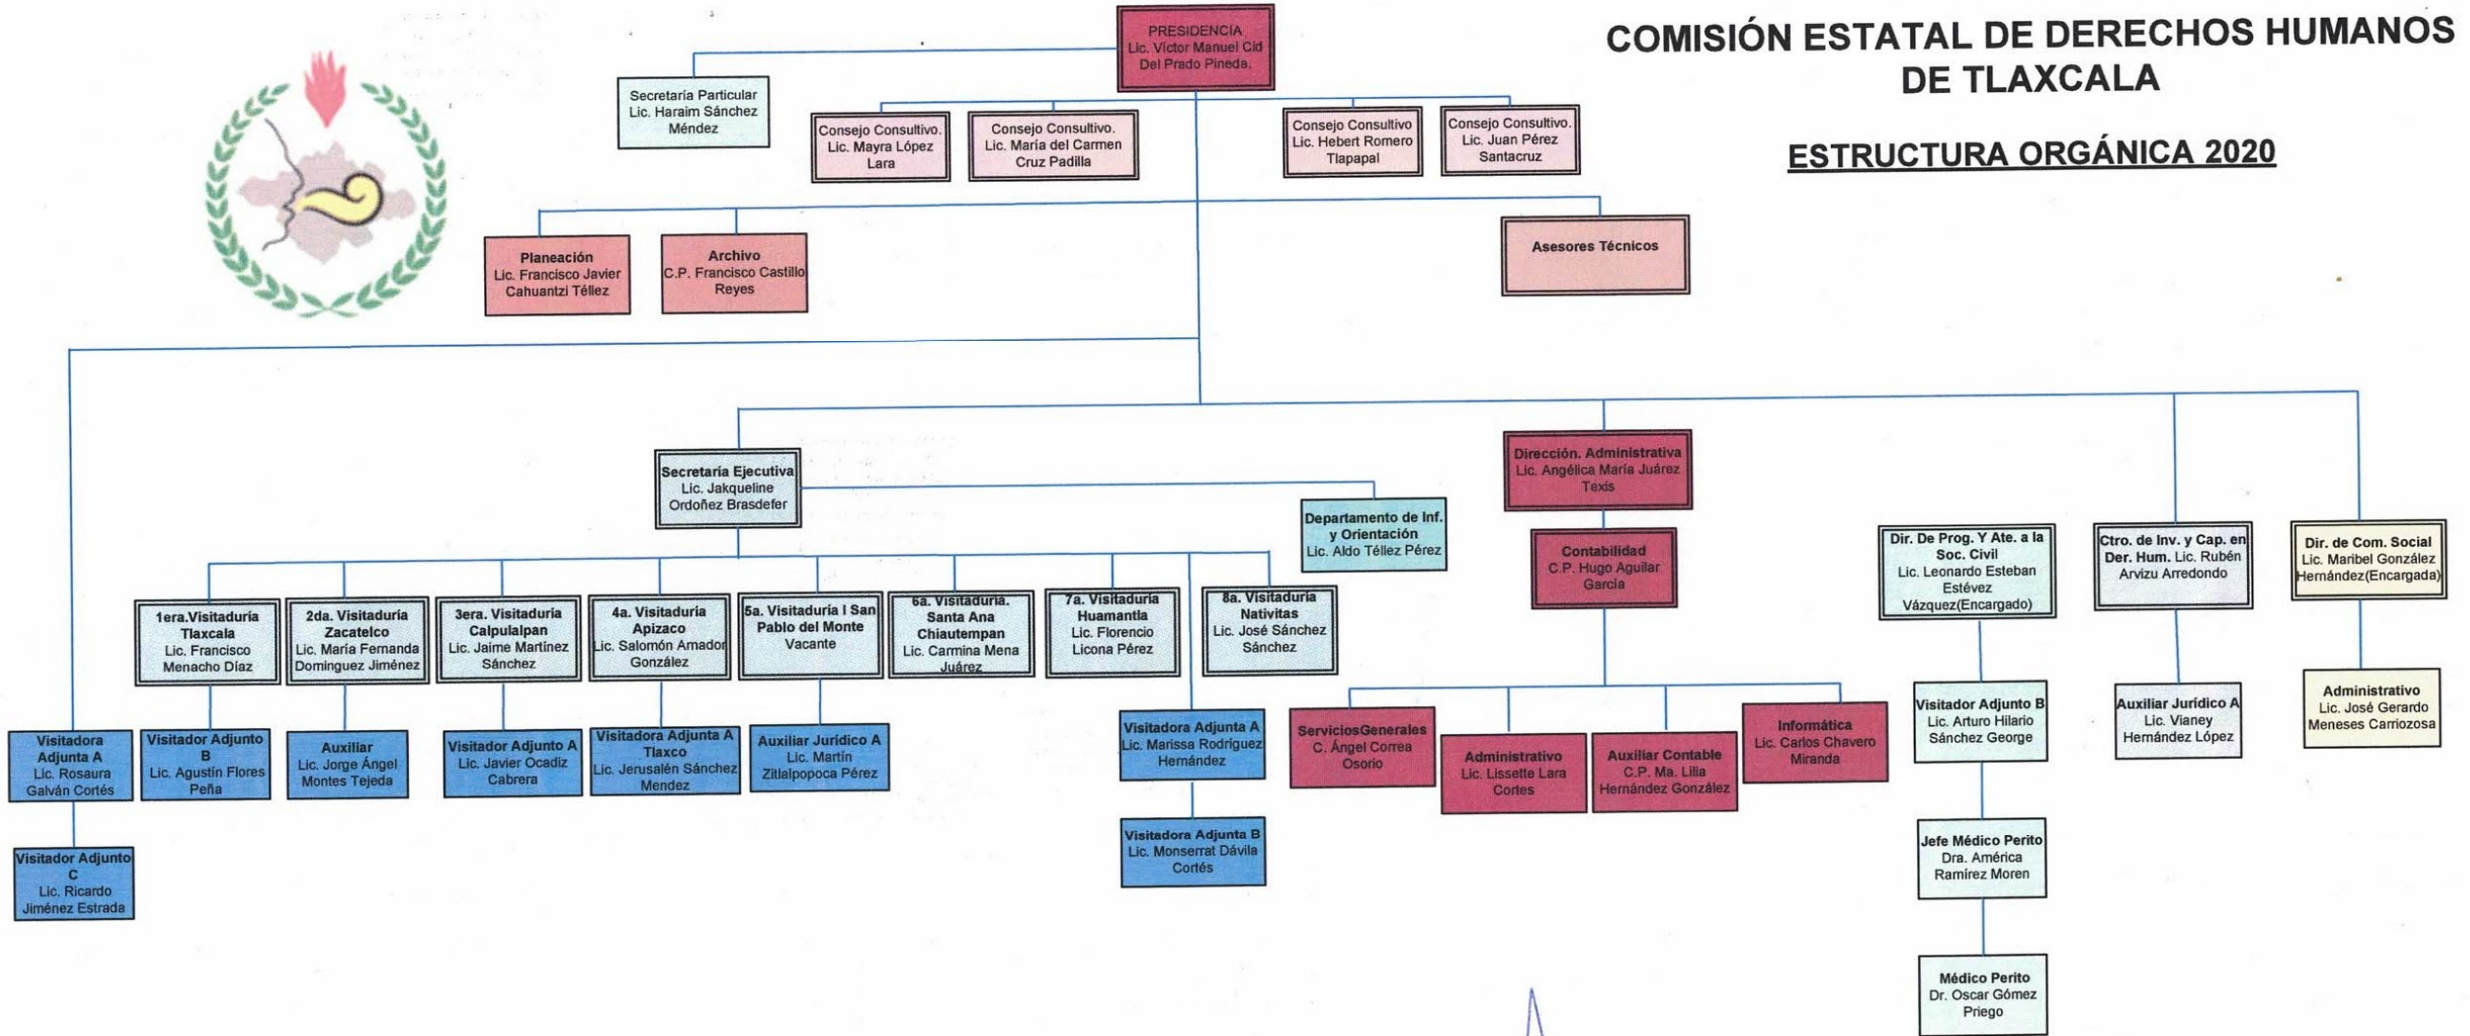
COMISIÓN ESTATAL DE DERECHOS HUMANOS DE TLAXCALA

ESTRUCTURA ORGÁNICA 2020

PRESIDENCIA
Lic. Víctor Manuel Cid Del Prado Pineda.

Secretaria Particular
Lic. Haraim Sánchez Méndez

Consejo Consultivo.
Lic. Mayra López Lara

Consejo Consultivo.
Lic. María del Carmen Cruz Padilla

Consejo Consultivo
Lic. Hebert Romero Tlapapal

Consejo Consultivo.
Lic. Juan Pérez Santacruz

Planeación
Lic. Francisco Javier Cahuantzi Téllez

Archivo
C.P. Francisco Castillo Reyes

Asesores Técnicos

Secretaría Ejecutiva
Lic. Jakqueline Ordoñez Brasdefer

Departamento de Inf. y Orientación
Lic. Aldo Téllez Pérez

Dirección. Administrativa
Lic. Angélica María Juárez Texis

Contabilidad
C.P. Hugo Aguilar García

Dir. De Prog. Y Ate. a la Soc. Civil
Lic. Leonardo Esteban Estévez Vázquez(Encargado)

Ctro. de Inv. y Cap. en Der. Hum. Lic. Rubén Arvizu Arredondo

Dir. de Com. Social
Lic. Maribel González Hernández(Encargada)

1era.Visitaduría Tlaxcala
Lic. Francisco Menacho Díaz

2da. Visitaduría Zacatelco
Lic. María Fernanda Domínguez Jiménez

3era. Visitaduría Calpulalpan
Lic. Jaime Martínez Sánchez

4a. Visitaduría Apizaco
Lic. Salomón Amador González

5a. Visitaduría I San Pablo del Monte
Vacante

6a. Visitaduría. Santa Ana Chiautempan
Lic. Carmina Mena Juárez

7a. Visitaduría Huamantla
Lic. Florencio Licona Pérez

8a. Visitaduría Nativitas
Lic. José Sánchez Sánchez

Visitadora Adjunta A
Lic. Rosaura Galván Cortés

Visitador Adjunto C
Lic. Ricardo Jiménez Estrada

Visitador Adjunto B
Lic. Agustín Flores Peña

Auxiliar
Lic. Jorge Ángel Montes Tejeda

Visitador Adjunto A
Lic. Javier Ocadiz Cabrera

Visitadora Adjunta A Tlaxco
Lic. Jerusalén Sánchez Mendez

Auxiliar Jurídico A
Lic. Martín Zitlalpopoca Pérez

Visitadora Adjunta A
Lic. Marissa Rodríguez Hernández

Visitadora Adjunta B
Lic. Monserrat Dávila Cortés

ServiciosGenerales
C. Ángel Correa Osorio

Administrativo
Lic. Lissette Lara Cortes

Auxiliar Contable
C.P. Ma. Lilia Hernández González

Informática
Lic. Carlos Chavero Miranda

Visitador Adjunto B
Lic. Arturo Hilario Sánchez George

Jefe Médico Perito
Dra. América Ramírez Moren

Médico Perito
Dr. Oscar Gómez Priego

Auxiliar Jurídico A
Lic. Vianey Hernández López

Administrativo
Lic. José Gerardo Meneses Carriozosa